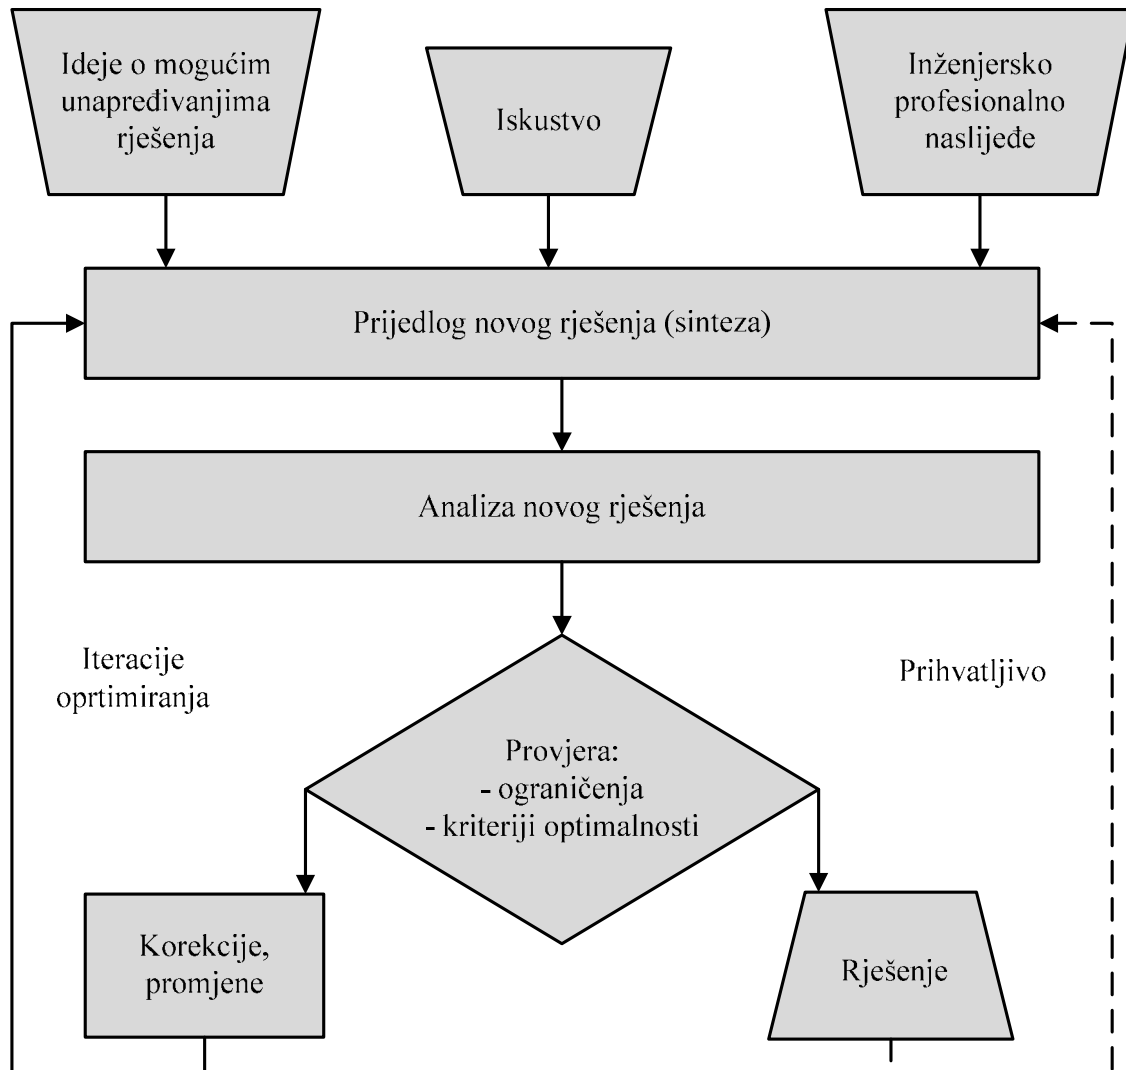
Ideje o mogućim unapređivanjima rješenja

Iskustvo

Inženjersko profesionalno naslijeđe

Prijedlog novog rješenja (sinteza)

Analiza novog rješenja

Iteracije oprtimiranja

Prihvatljivo

Provjera:
- ograničenja
- kriteriji optimalnosti

Korekcije, promjene

Rješenje